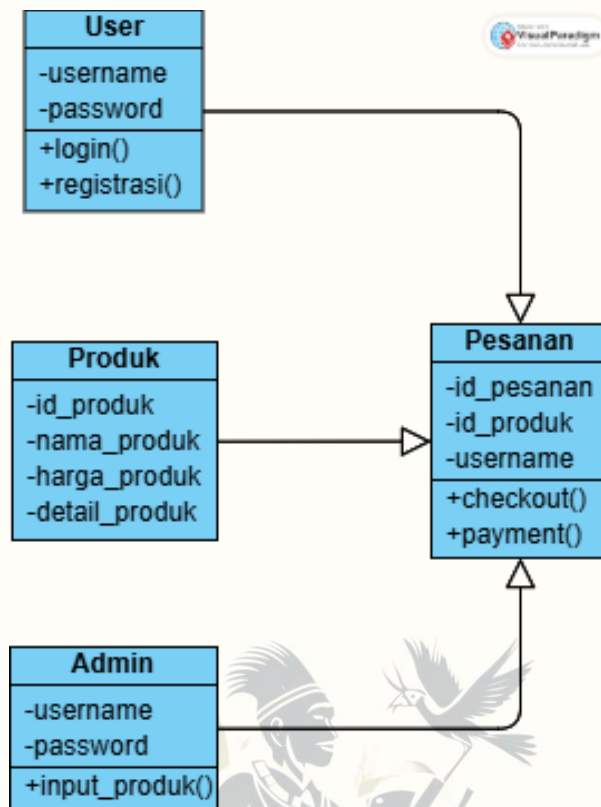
User
-username
-password
+login()
+registrasi()

Visual Paradigm

Produk
-id_produk
-nama_produk
-harga_produk
-detail_produk

Pesanan
-id_pesanan
-id_produk
-username
+checkout()
+payment()

Admin
-username
-password
+input_produk()